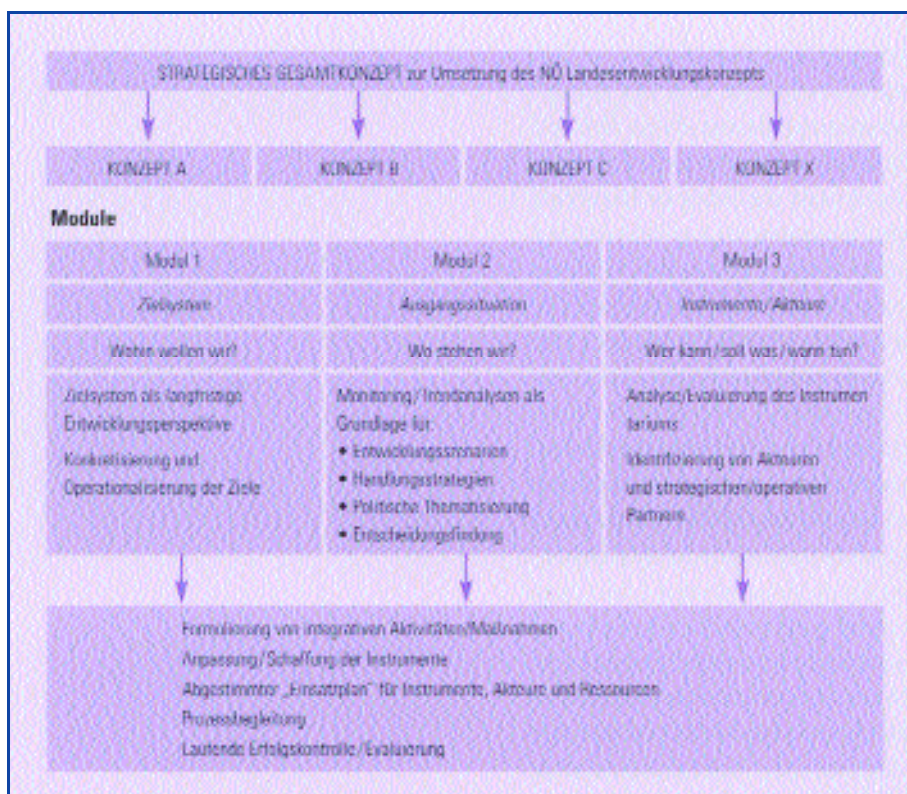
STRATEGISCHES GESAMTKONZEPT zur Umsetzung des NÖ Landesentwicklungskonzepts

KONZEPT A

KONZEPT B

KONZEPT C

KONZEPT X

Module

| Modul 1 | Modul 2 | Modul 3 |
|---|---|---|
| Zielsystem | Ausgangssituation | Instrumente/Akteure |
| Wohin wollen wir? | Wo stehen wir? | Wer kann/soll was/wann tun? |
| Zielsystem als langfristige Entwicklungsperspektive<br>Konkretisierung und Operationalisierung der Ziele | Monitoring/Trendanalysen als Grundlage für:<br>• Entwicklungsszenarien<br>• Handlungsstrategien<br>• Politische Thematisierung<br>• Entscheidungsfindung | Analyse/Evaluierung des Instrumentariums<br>Identifizierung von Akteuren und strategischen/operativen Partnern |

Formulierung von integrativen Aktivitäten/Maßnahmen
Anpassung/Schaffung der Instrumente
Abgestimmter „Einsatzplan" für Instrumente, Akteure und Ressourcen
Prozessbegleitung
Laufende Erfolgskontrolle/Evaluierung